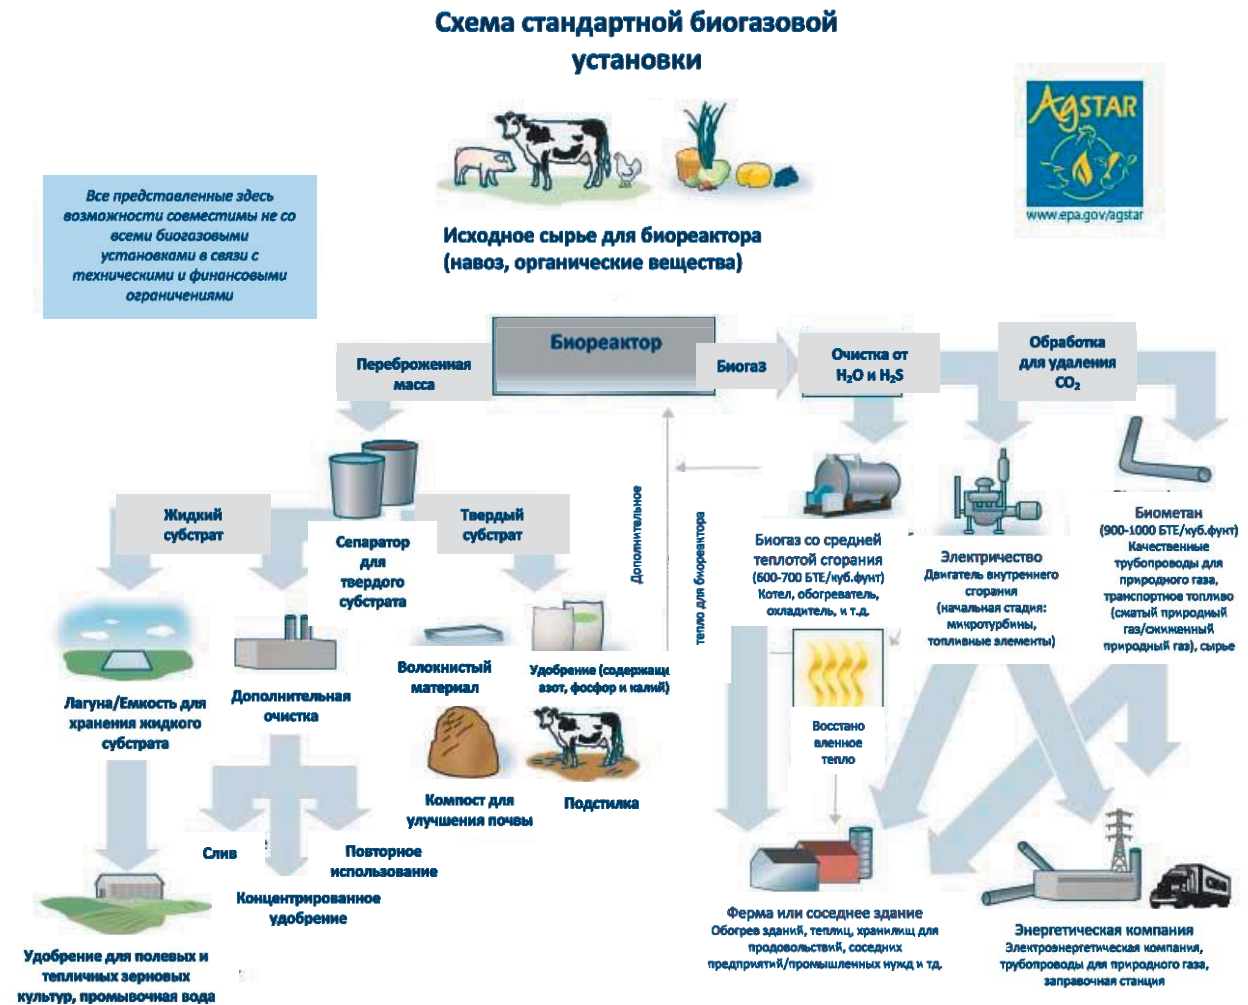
Схема стандартной биогазовой установки

AgSTAR
www.epa.gov/agstar

Все представленные здесь возможности совместимы не со всеми биогазовыми установками в связи с техническими и финансовыми ограничениями

Исходное сырье для биореактора (навоз, органические вещества)

Биореактор

Переброженная масса

Биогаз

Очистка от $H_2O$ и $H_2S$

Обработка для удаления $CO_2$

Жидкий субстрат

Сепаратор для твердого субстрата

Твердый субстрат

Дополнительное

тепло для биореактора

Биогаз со средней теплотой сгорания (600-700 БТЕ/куб.фунт) Котел, обогреватель, охладитель, и т.д.

Электричество Двигатель внутреннего сгорания (начальная стадия: микротурбины, топливные элементы)

Биометан (900-1000 БТЕ/куб.фунт) Качественные трубопроводы для природного газа, транспортное топливо (сжатый природный газ/сжиженный природный газ), сырье

Лагуна/Емкость для хранения жидкого субстрата

Дополнительная очистка

Волокнистый материал

Удобрение (содержащ азот, фосфор и калий)

Восстановленное тепло

Компост для улучшения почвы

Подстилка

Слив

Повторное использование

Концентрированное удобрение

Удобрение для полевых и тепличных зерновых культур, промывочная вода

Ферма или соседнее здание
Обогрев зданий, теплиц, хранилищ для продовольствий, соседних предприятий/промышленных нужд и тд.

Энергетическая компания
Электроэнергетическая компания, трубопроводы для природного газа, заправочная станция